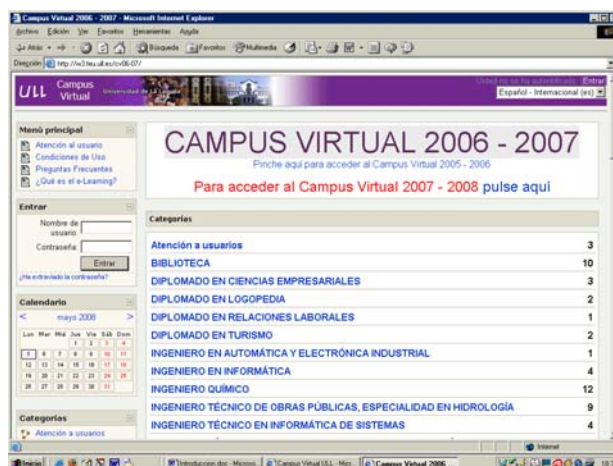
Campus Virtual 2006 - 2007 - Microsoft Internet Explorer

Archivo Edición Ver Favoritos Herramientas Ayuda

Atrás Búsqueda Favoritos Multimedia

Dirección http://w3.teu.ull.es/cv06-07/

ULL Campus Virtual Universidad de La Laguna

Usted no se ha autentificado. (Entrar)

Español - Internacional (es)

Menú principal

Atención al usuario

Condiciones de Uso

Preguntas Frecuentes

¿Qué es el e-Learning?

Entrar

Nombre de usuario:

Contraseña:

Entrar

¿Ha extraviado la contraseña?

Calendario

< mayo 2008 >

| Lun | Mar | Mié | Jue | Vie | Sáb | Dom |
|---|---|---|---|---|---|---|
| | | | 1 | 2 | 3 | 4 |
| 5 | 6 | 7 | 8 | 9 | 10 | 11 |
| 12 | 13 | 14 | 15 | 16 | 17 | 18 |
| 19 | 20 | 21 | 22 | 23 | 24 | 25 |
| 26 | 27 | 28 | 29 | 30 | 31 | |

Categorías

Atención a usuarios

CAMPUS VIRTUAL 2006 - 2007

Pinche aquí para acceder al Campus Virtual 2005 - 2006

Para acceder al Campus Virtual 2007 - 2008 pulse aquí

Categorías

| | |
|---|---|
| Atención a usuarios | 3 |
| BIBLIOTECA | 10 |
| DIPLOMADO EN CIENCIAS EMPRESARIALES | 3 |
| DIPLOMADO EN LOGOPEDIA | 2 |
| DIPLOMADO EN RELACIONES LABORALES | 1 |
| DIPLOMADO EN TURISMO | 2 |
| INGENIERO EN AUTOMÁTICA Y ELECTRÓNICA INDUSTRIAL | 1 |
| INGENIERO EN INFORMÁTICA | 4 |
| INGENIERO QUÍMICO | 12 |
| INGENIERO TÉCNICO DE OBRAS PÚBLICAS, ESPECIALIDAD EN HIDROLOGÍA | 9 |
| INGENIERO TÉCNICO EN INFORMÁTICA DE SISTEMAS | 4 |

Internet

Inicio | Introduccion.doc - Micros... | Campus Virtual ULL - Micr... | Campus Virtual 2006...